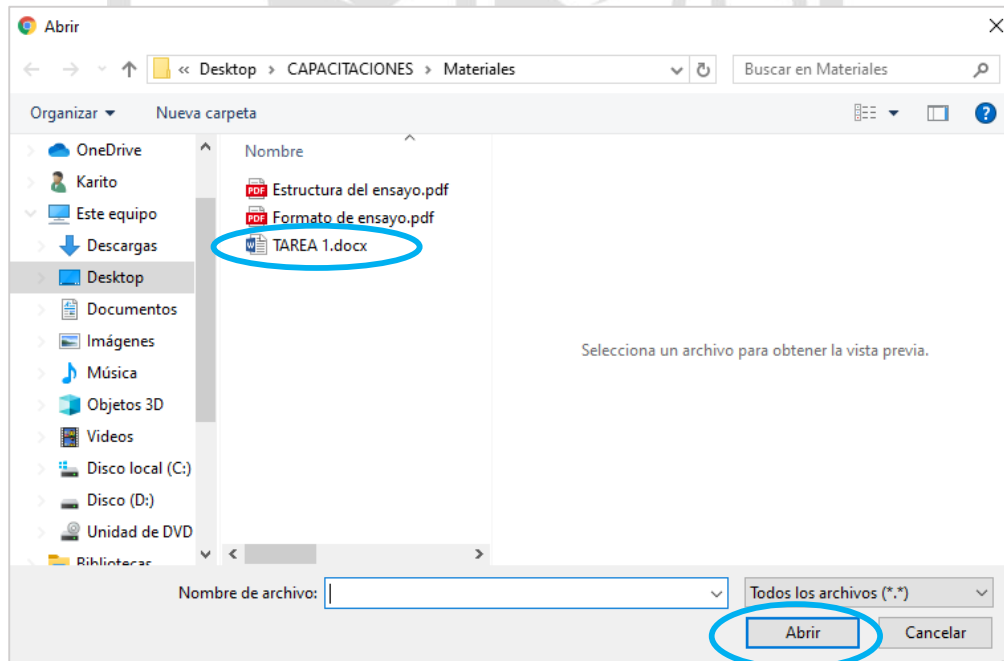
Abrir

« Desktop › CAPACITACIONES › Materiales

Buscar en Materiales

Organizar ▾ Nueva carpeta

OneDrive
Karito
Este equipo
Descargas
Desktop
Documentos
Imágenes
Música
Objetos 3D
Videos
Disco local (C:)
Disco (D:)
Unidad de DVD
Bibliotecas

Nombre

PDF Estructura del ensayo.pdf
PDF Formato de ensayo.pdf
TAREA 1.docx

Selecciona un archivo para obtener la vista previa.

Nombre de archivo:

Todos los archivos (*.*)

Abrir

Cancelar